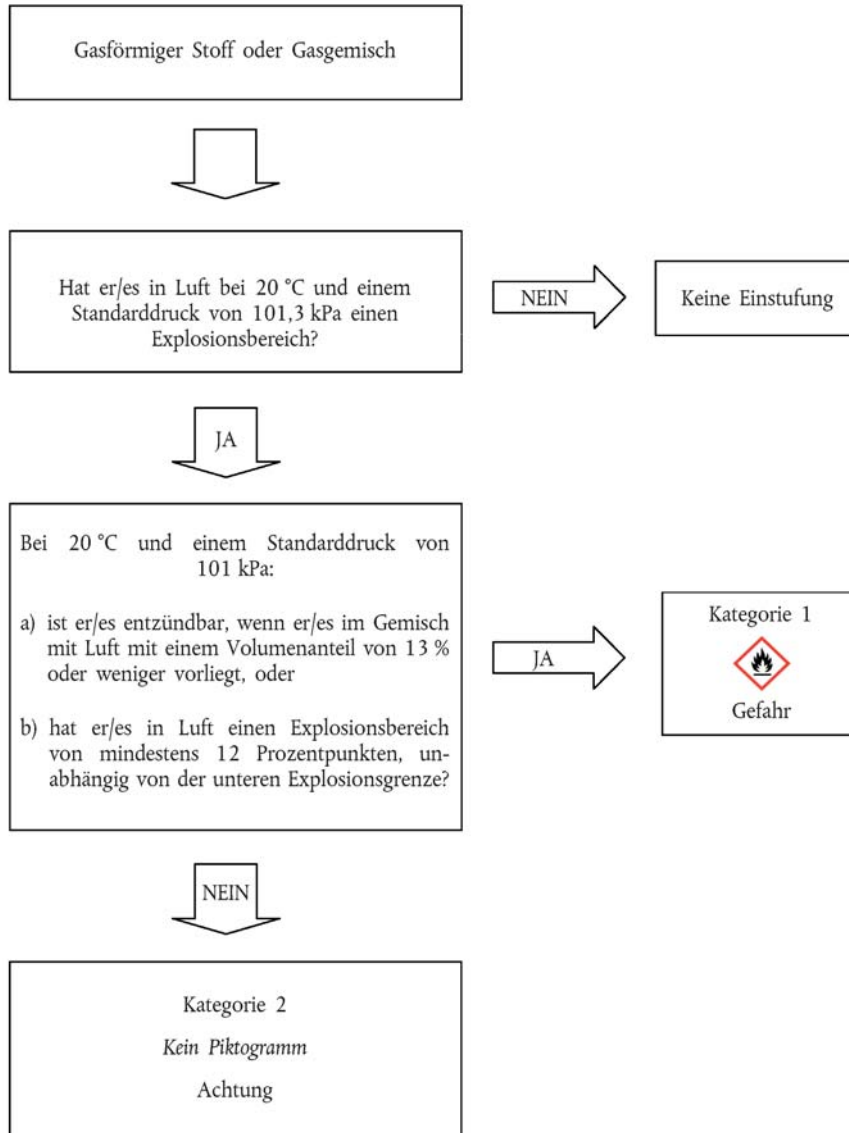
Gasförmiger Stoff oder Gasgemisch

Hat er/es in Luft bei 20 °C und einem Standarddruck von 101,3 kPa einen Explosionsbereich?

NEIN

Keine Einstufung

JA

Bei 20 °C und einem Standarddruck von 101 kPa:

a) ist er/es entzündbar, wenn er/es im Gemisch mit Luft mit einem Volumenanteil von 13 % oder weniger vorliegt, oder

b) hat er/es in Luft einen Explosionsbereich von mindestens 12 Prozentpunkten, unabhängig von der unteren Explosionsgrenze?

JA

Kategorie 1

Gefahr

NEIN

Kategorie 2

Kein Piktogramm

Achtung